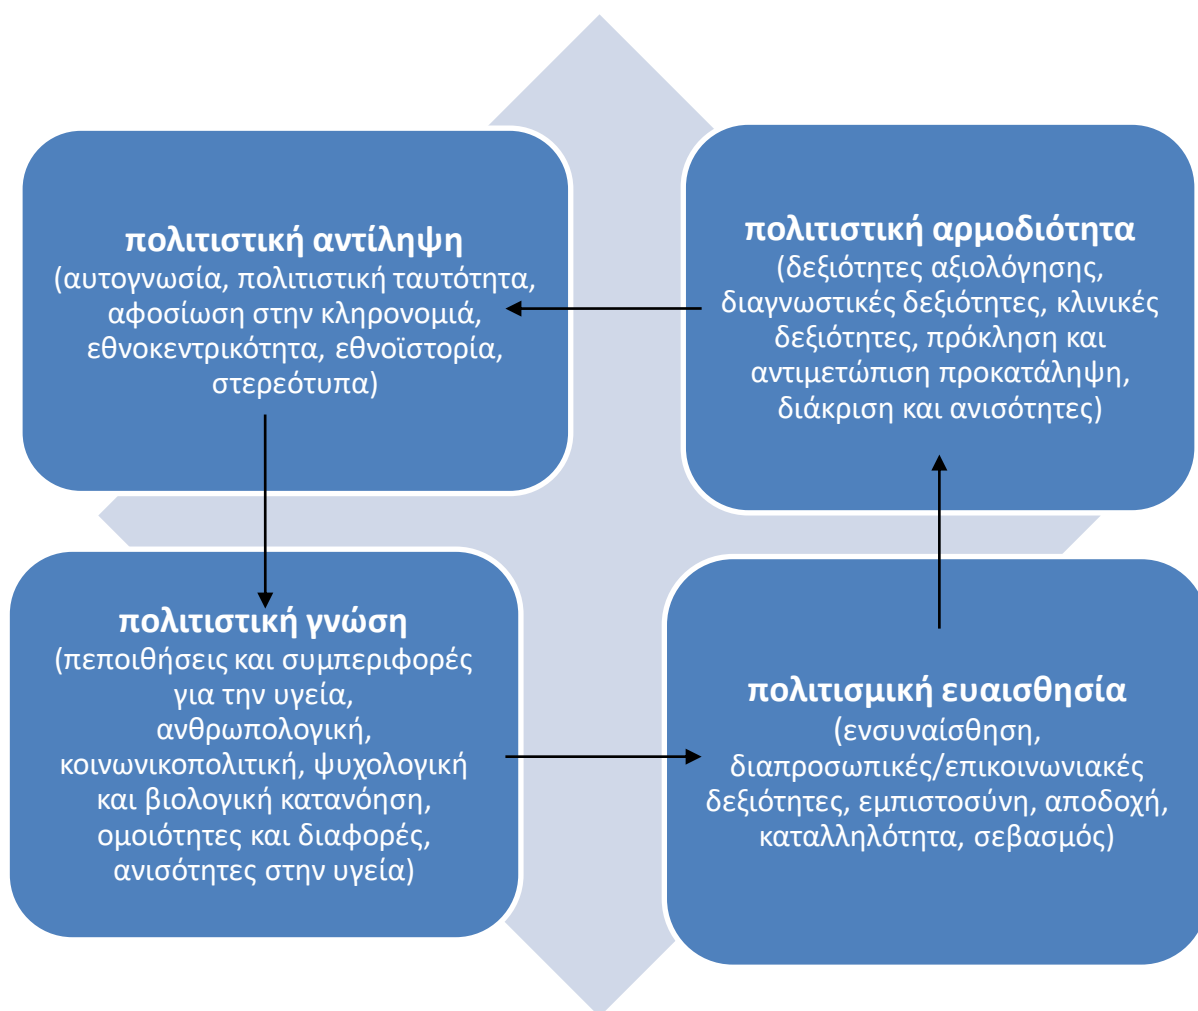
πολιτιστική αντίληψη
(αυτογνωσία, πολιτιστική ταυτότητα, αφοσίωση στην κληρονομιά, εθνοκεντρικότητα, εθνοϊστορία, στερεότυπα)

πολιτιστική αρμοδιότητα
(δεξιότητες αξιολόγησης, διαγνωστικές δεξιότητες, κλινικές δεξιότητες, πρόκληση και αντιμετώπιση προκατάληψη, διάκριση και ανισότητες)

πολιτιστική γνώση
(πεποιθήσεις και συμπεριφορές για την υγεία, ανθρωπολογική, κοινωνικοπολιτική, ψυχολογική και βιολογική κατανόηση, ομοιότητες και διαφορές, ανισότητες στην υγεία)

πολιτισμική ευαισθησία
(ενσυναίσθηση, διαπροσωπικές/επικοινωνιακές δεξιότητες, εμπιστοσύνη, αποδοχή, καταλληλότητα, σεβασμός)